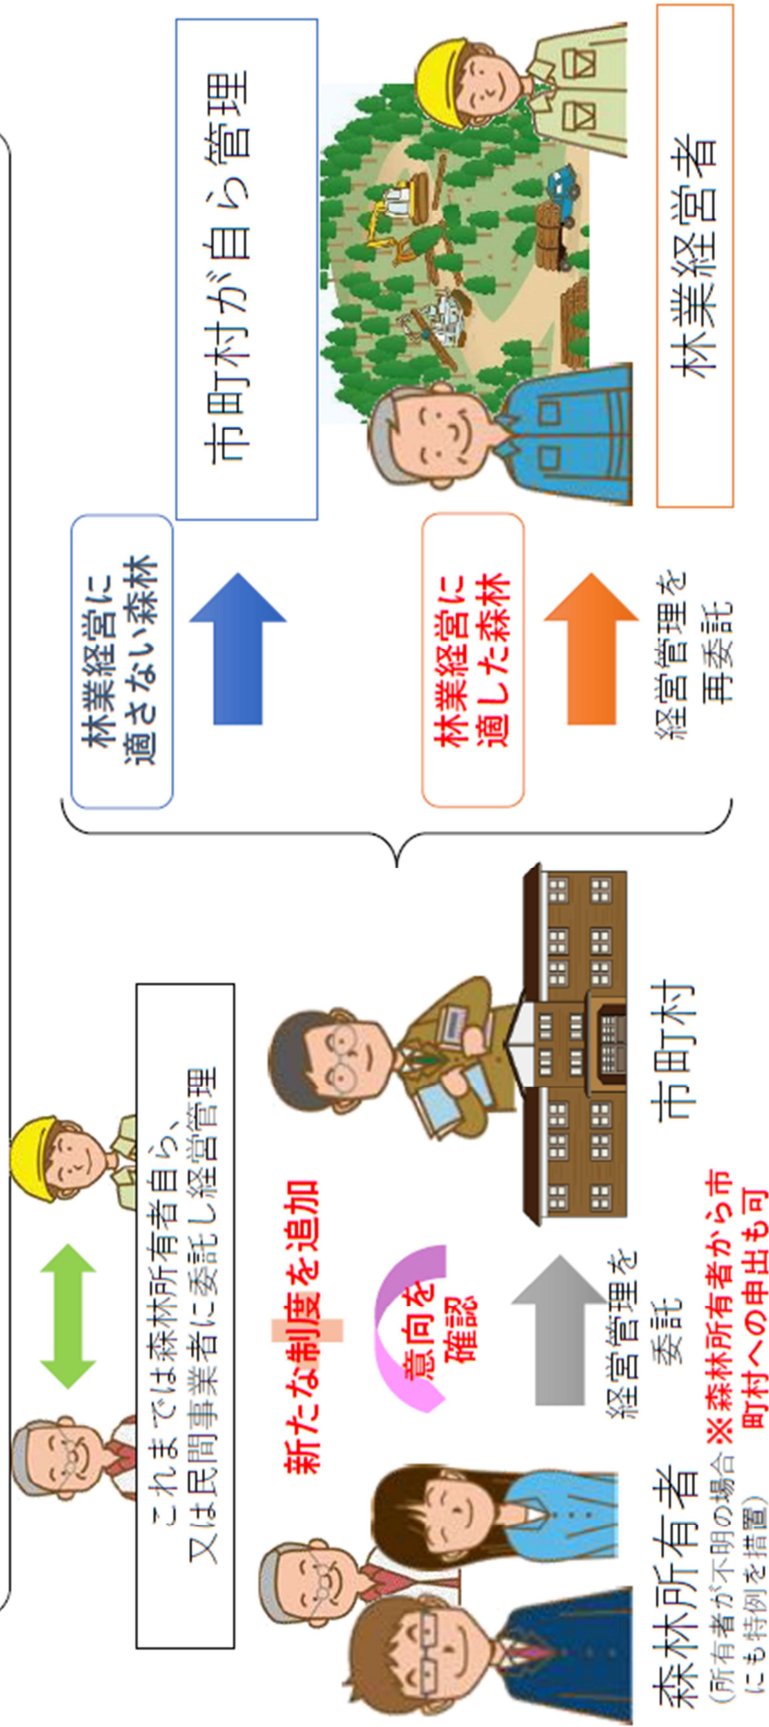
これまでは森林所有者自ら、又は民間事業者に委託し経営管理

新たな制度を追加

意向を確認

経営管理を委託

森林所有者
(所有者が不明の場合にも特例を措置)

※森林所有者から市町村への申出も可

市町村

林業経営に適さない森林

林業経営に適した森林

経営管理を再委託

市町村が自ら管理

林業経営者